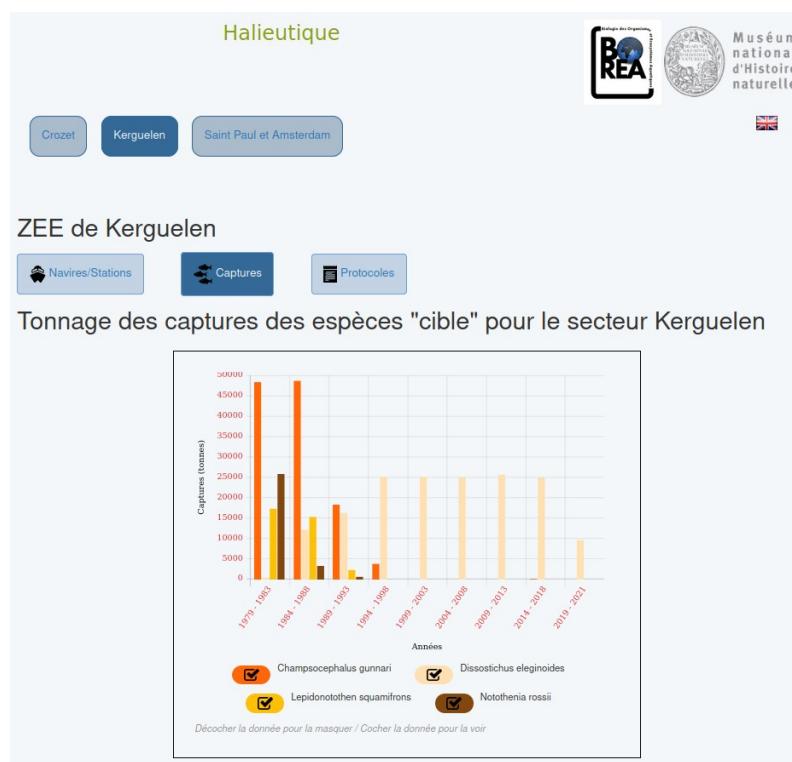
Halieutique

BO REA
Biologie des Organismes et Ecosystèmes Aquatiques

Muséum national d'Histoire naturelle

Crozet
Kerguelen
Saint Paul et Amsterdam

ZEE de Kerguelen

Navires/Stations
Captures
Protocoles

Tonnage des captures des espèces "cible" pour le secteur Kerguelen

50000
45000
40000
35000
30000
25000
20000
15000
10000
5000
0

Captures (tonnes)

1979 - 1983
1984 - 1988
1989 - 1993
1994 - 1998
1999 - 2003
2004 - 2008
2009 - 2013
2014 - 2018
2019 - 2021

Années

Champsocephalus gunnari
Dissostichus eleginoides
Lepidonotothen squamifrons
Notothenia rossii

Décocher la donnée pour la masquer / Cocher la donnée pour la voir